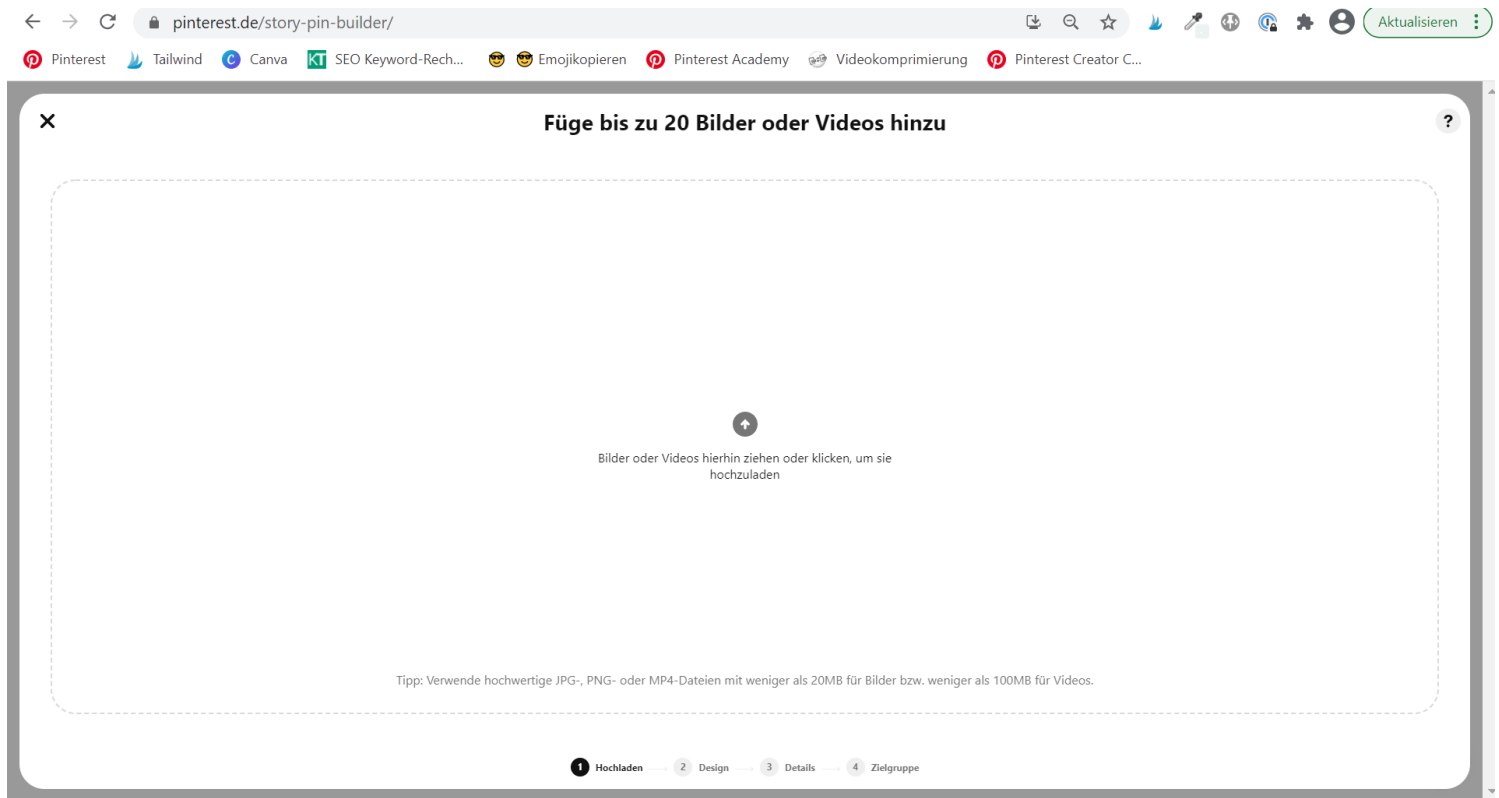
pinterest.de/story-pin-builder/

Aktualisieren

Pinterest Tailwind Canva SEO Keyword-Rech... Emojikopieren Pinterest Academy Videokomprimierung Pinterest Creator C...

Füge bis zu 20 Bilder oder Videos hinzu

?

Bilder oder Videos hierhin ziehen oder klicken, um sie hochzuladen

Tipp: Verwende hochwertige JPG-, PNG- oder MP4-Dateien mit weniger als 20MB für Bilder bzw. weniger als 100MB für Videos.

1 Hochladen 2 Design 3 Details 4 Zielgruppe